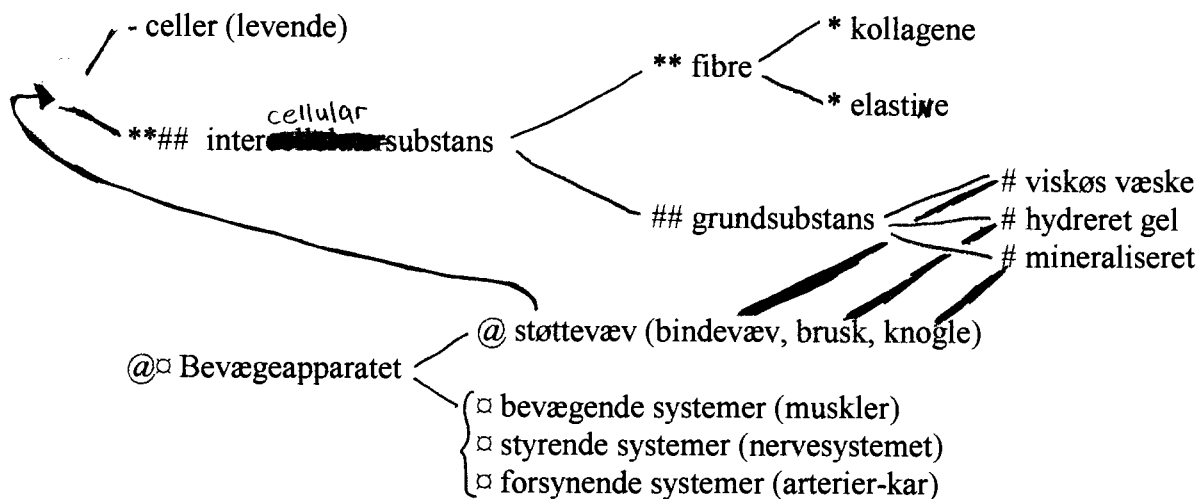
- celler (levende)

**## inter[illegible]substans (cellular)

** fibre

* kollagene

* elastiwe

## grundsubstans

# viskøs væske

# hydreret gel

# mineraliseret

@ støttevæv (bindevæv, brusk, knogle)

@¤ Bevægeapparatet

¤ bevægende systemer (muskler)
¤ styrende systemer (nervesystemet)
¤ forsynende systemer (arterier-kar)